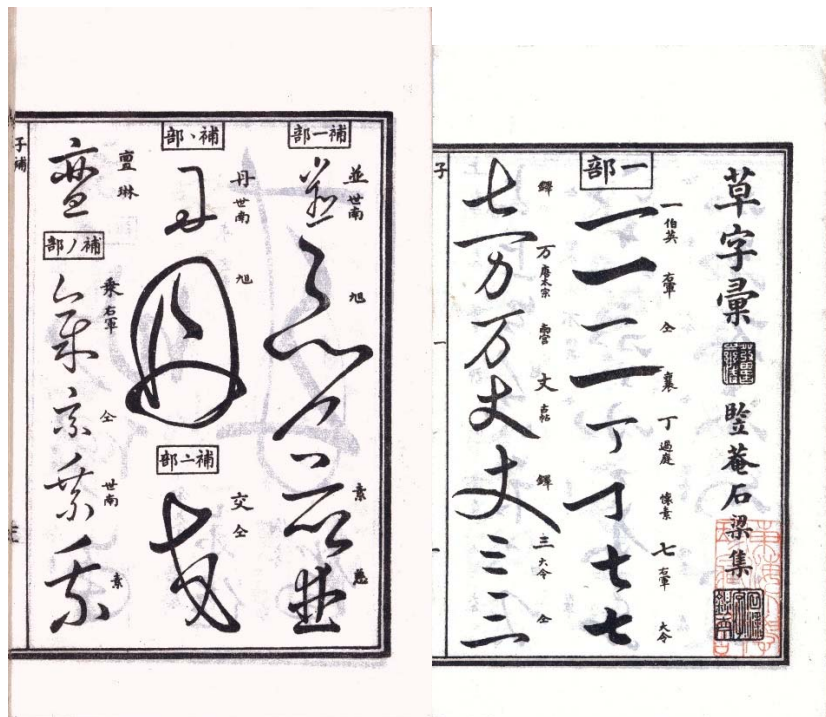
子補

補一部

並 世南 旭 素 懋

補丶部

丹 世南 旭

補二部

交 仝

亶 琳

補ノ部

乘 右軍 仝 世南 素

子

草字彙

豎菴石梁集

一部

一 伯英 章 仝 襄

丁 過庭 懷素

七 右軍 大令

鐸

万 唐太宗 雷公

丈 文徵

鐸

三 大令 仝